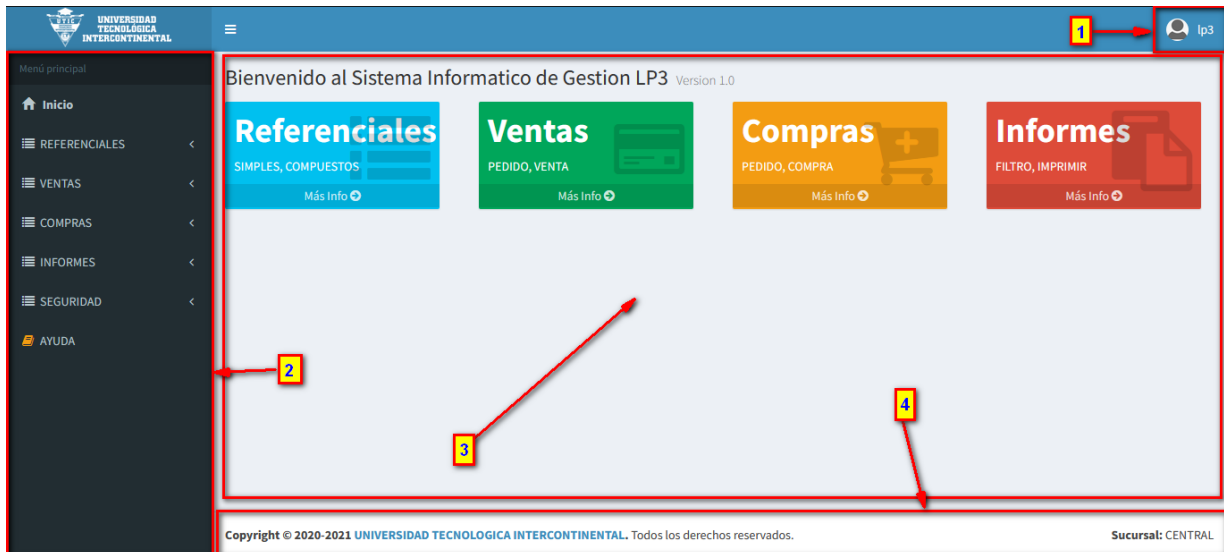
UTIC UNIVERSIDAD TECNOLÓGICA INTERCONTINENTAL

≡

1

lp3

Menú principal

Inicio

REFERENCIALES

VENTAS

COMPRAS

INFORMES

SEGURIDAD

AYUDA

2

Bienvenido al Sistema Informatico de Gestion LP3 Version 1.0

Referenciales
SIMPLES, COMPUESTOS
Más Info

Ventas
PEDIDO, VENTA
Más Info

Compras
PEDIDO, COMPRA
Más Info

Informes
FILTRO, IMPRIMIR
Más Info

3

4

Copyright © 2020-2021 UNIVERSIDAD TECNOLOGICA INTERCONTINENTAL. Todos los derechos reservados.

Sucursal: CENTRAL